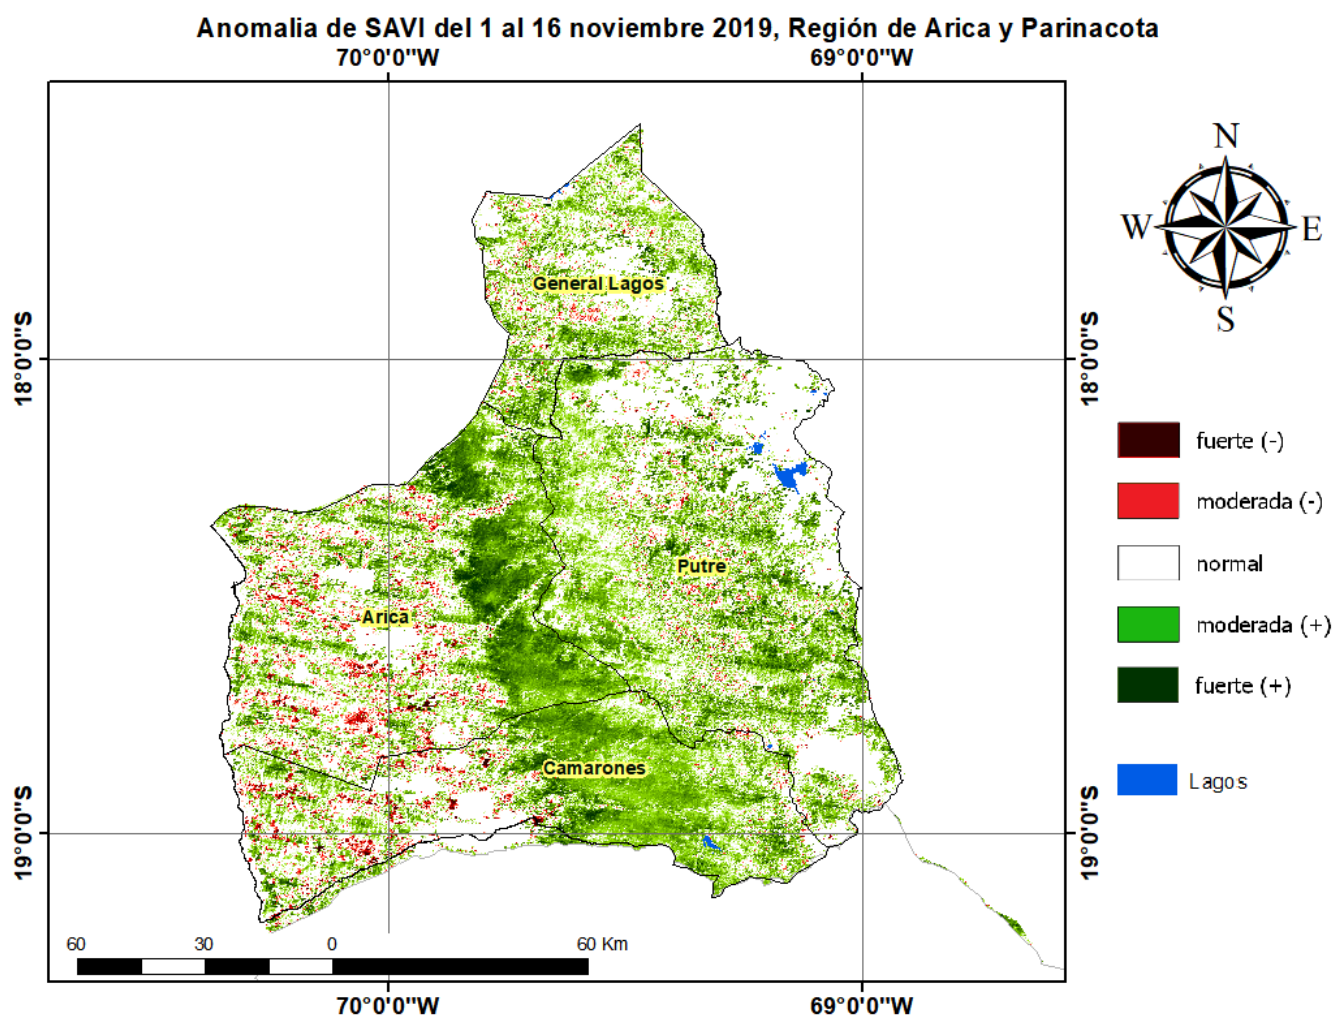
Anomalia de SAVI del 1 al 16 noviembre 2019, Región de Arica y Parinacota

70°0'0"W 69°0'0"W

18°0'0"S 18°0'0"S

19°0'0"S 19°0'0"S

General Lagos

Putre

Arica

Camarones

N
W E
S

fuerte (-)
moderada (-)
normal
moderada (+)
fuerte (+)

Lagos

60 30 0 60 Km

70°0'0"W 69°0'0"W